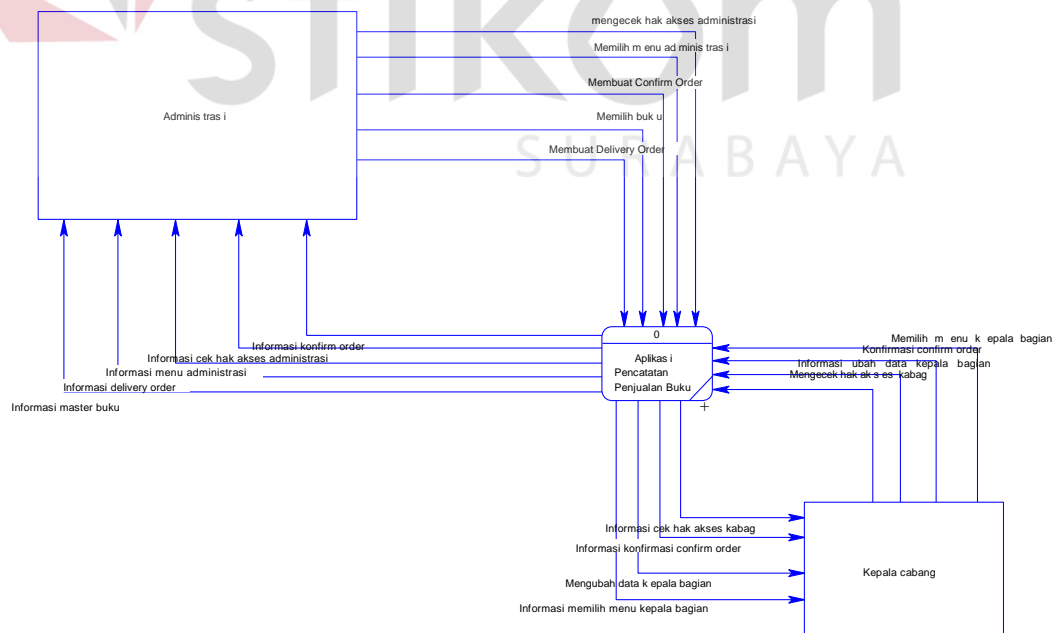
mengecek hak akses administrasi

Memilih m enu ad minis tras i

Membuat Confirm Order

Adminis tras i

Memilih buk u

Membuat Delivery Order

SURABAYA

0

Aplikas i Pencatatan Penjualan Buku

Informasi konfirm order

Informasi cek hak akses administrasi

Informasi menu administrasi

Informasi delivery order

Informasi master buku

Memilih m enu k epala bagian

Konfirmasi confirm order

Informasi ubah data kepala bagian

Mengecek hak ak s es kabag

Informasi cek hak akses kabag

Informasi konfirmasi confirm order

Mengubah data k epala bagian

Informasi memilih menu kepala bagian

Kepala cabang